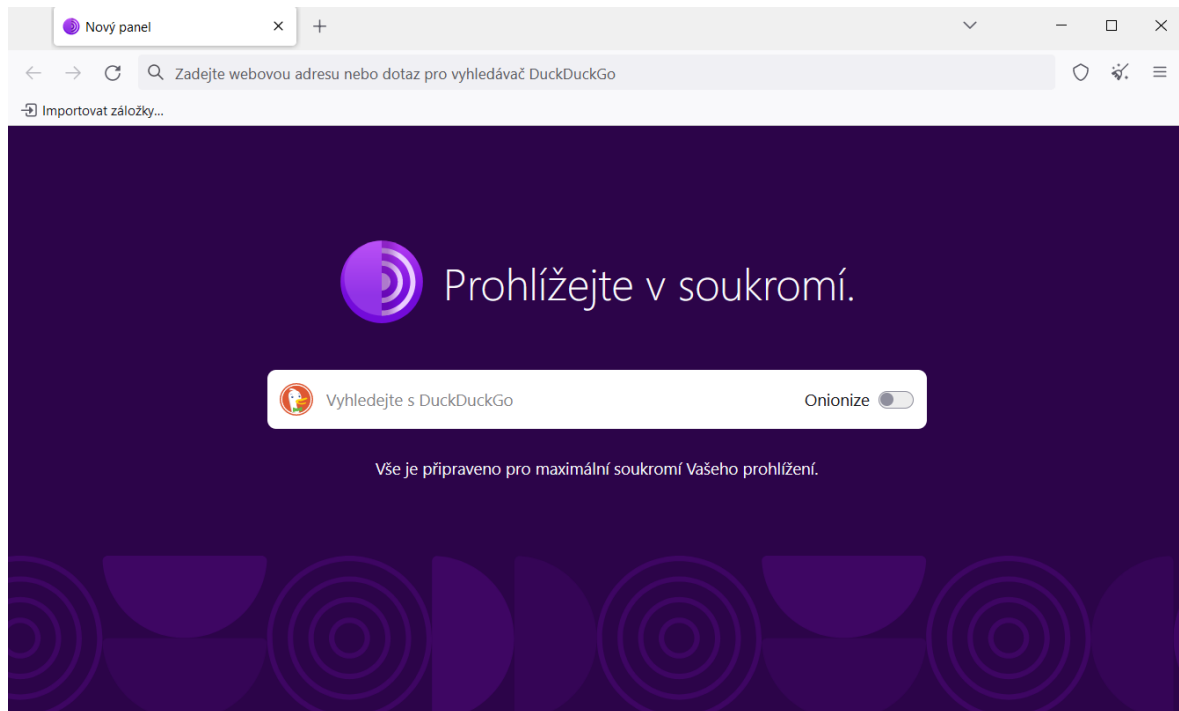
Nový panel

Zadejte webovou adresu nebo dotaz pro vyhledávač DuckDuckGo

Importovat záložky...

Prohlížejte v soukromí.

Vyhledejte s DuckDuckGo

Onionize

Vše je připraveno pro maximální soukromí Vašeho prohlížení.